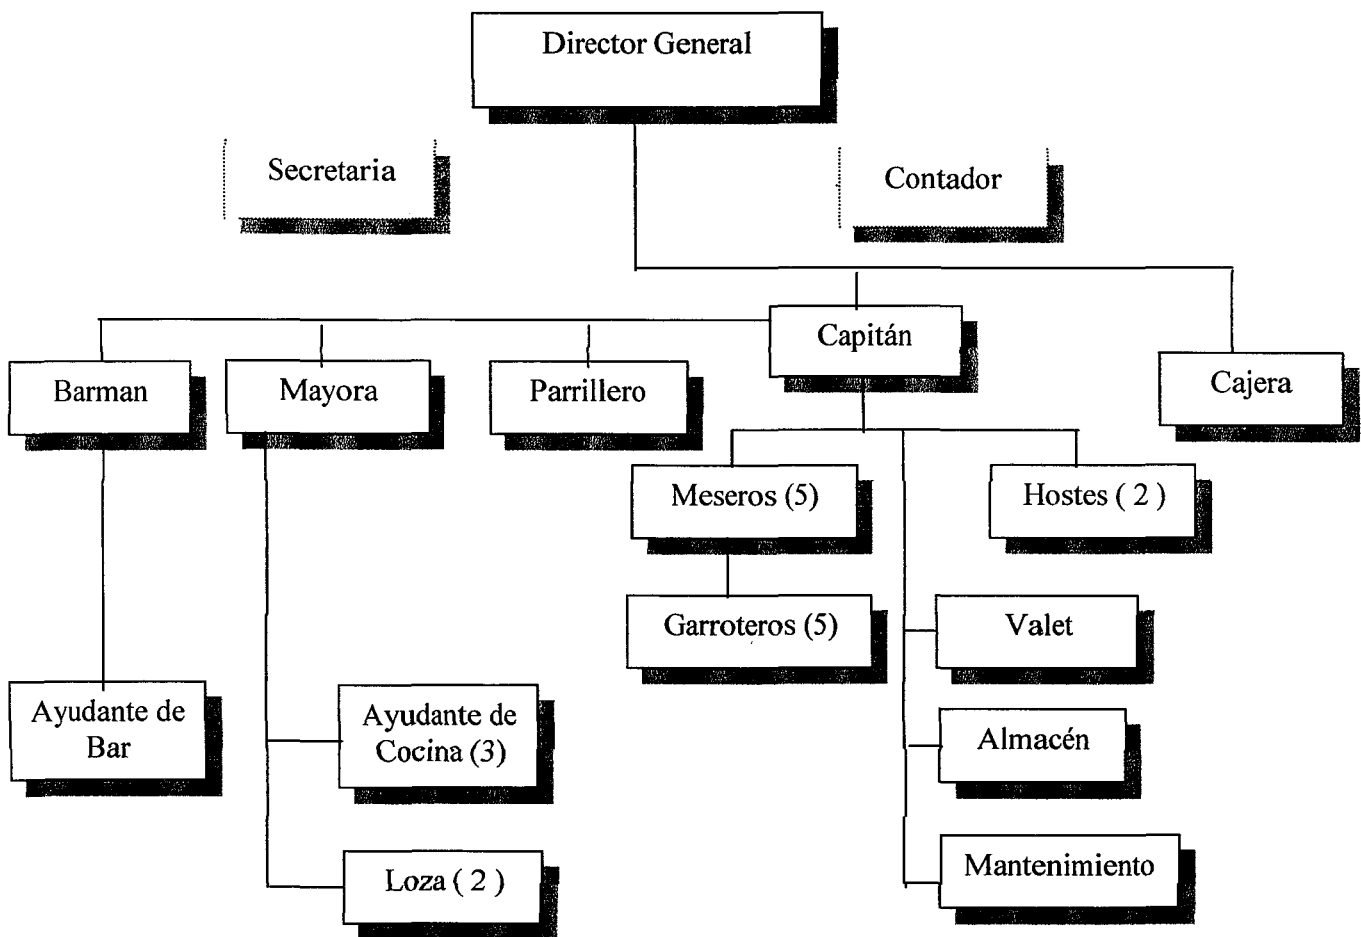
Director General

Secretaria

Contador

Capitán

Cajera

Barman

Mayora

Parrillero

Meseros (5)

Hostes ( 2 )

Garroteros (5)

Valet

Almacén

Mantenimiento

Ayudante de Bar

Ayudante de Cocina (3)

Loza ( 2 )